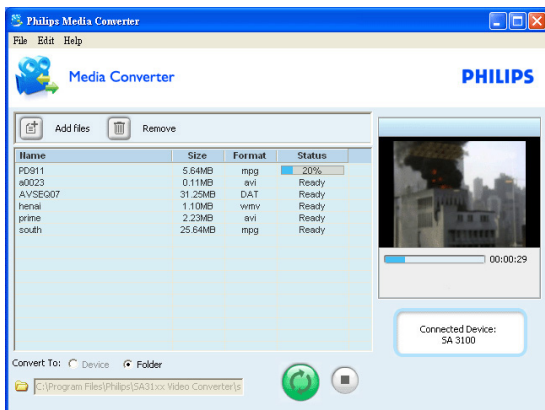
Philips Media Converter

File Edit Help

Media Converter

PHILIPS

Add files

Remove

| Name | Size | Format | Status |
|---|---|---|---|
| PD911 | 5.64MB | mpg | 20% |
| a0023 | 0.11MB | avi | Ready |
| AVSEQ07 | 31.25MB | DAT | Ready |
| henai | 1.10MB | wmv | Ready |
| prime | 2.23MB | avi | Ready |
| south | 25.64MB | mpg | Ready |

00:00:29

Connected Device:
SA 3100

Convert To: Device Folder

C:\Program Files\Philips\SA31xx Video Converter\s